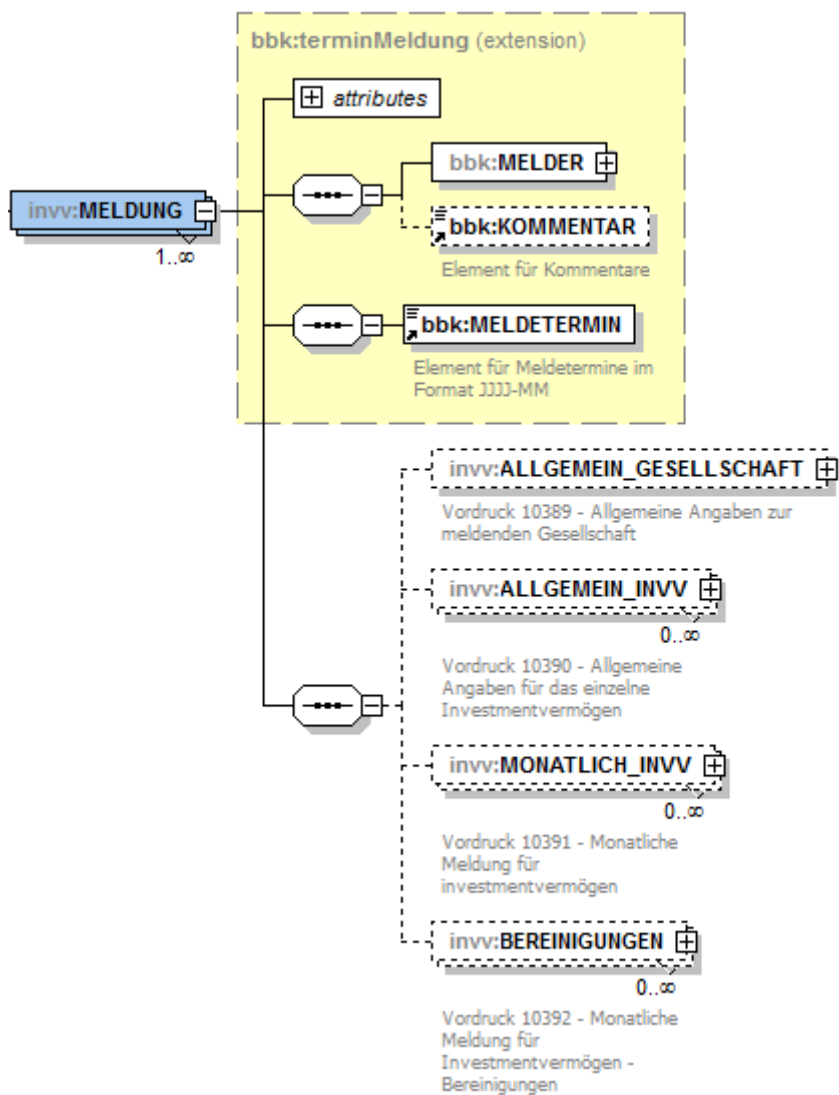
bbk:terminMeldung (extension)

attributes

invv:MELDUNG

1..∞

bbk:MELDER

bbk:KOMMENTAR

Element für Kommentare

bbk:MELDETERMIN

Element für Meldetermine im Format JJJJ-MM

invv:ALLGEMEIN_GESELLSCHAFT

Vordruck 10389 - Allgemeine Angaben zur meldenden Gesellschaft

invv:ALLGEMEIN_INVV

0..∞

Vordruck 10390 - Allgemeine Angaben für das einzelne Investmentvermögen

invv:MONATLICH_INVV

0..∞

Vordruck 10391 - Monatliche Meldung für investmentvermögen

invv:BEREINIGUNGEN

0..∞

Vordruck 10392 - Monatliche Meldung für Investmentvermögen - Bereinigungen